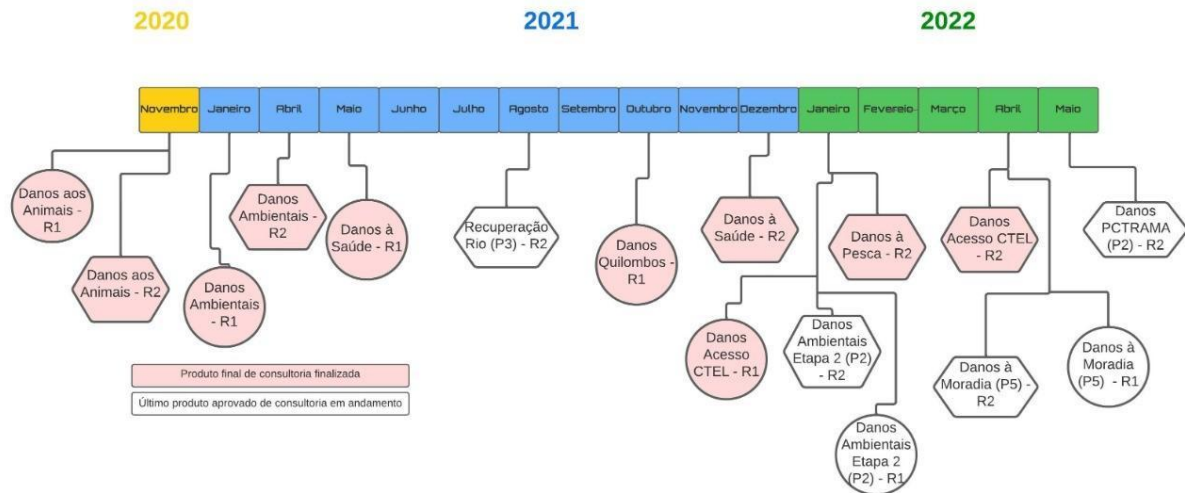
2020

2021

2022

Novembro | Janeiro | Abril | Maio | Junho | Julho | Agosto | Setembro | Outubro | Novembro | Dezembro | Janeiro | Fevereio | Março | Abril | Maio

Danos aos Animais - R1

Danos aos Animais - R2

Danos Ambientais - R1

Danos Ambientais - R2

Danos à Saúde - R1

Recuperação Rio (P3) - R2

Danos Quilombos - R1

Danos à Saúde - R2

Danos Acesso CTEL - R1

Danos Ambientais Etapa 2 (P2) - R2

Danos Ambientais Etapa 2 (P2) - R1

Danos à Pesca - R2

Danos Acesso CTEL - R2

Danos à Moradia (P5) - R2

Danos à Moradia (P5) - R1

Danos PCTRAMA (P2) - R2

Produto final de consultoria finalizada

Último produto aprovado de consultoria em andamento